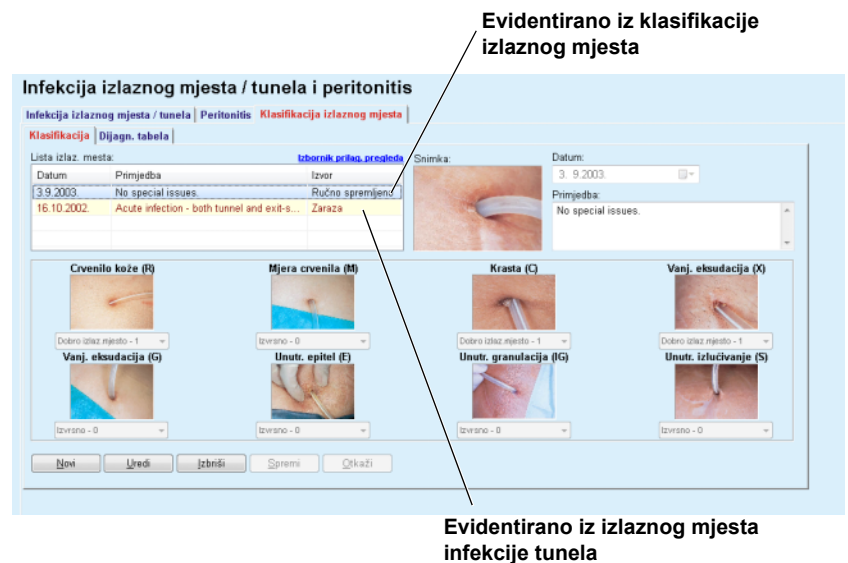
Evidentirano iz klasifikacije izlaznog mjesta

Infekcija izlaznog mjesta / tunela i peritonitis

Infekcija izlaznog mjesta / tunela | Peritonitis | Klasifikacija izlaznog mjesta

Klasifikacija | Dijagn. tabela

Lista izlaz. mesta:

Izbornik prilag. pregleda

| Datum | Primjedba | Izvor |
|---|---|---|
| 3.9.2003. | No special issues. | Ručno spremljeno |
| 16.10.2002. | Acute infection - both tunnel and exit-s... | Zaraza |

Snimka:

Datum:

3. 9.2003.

Primjedba:

No special issues.

Crvenilo kože (R)

Dobro izlaz.mjesto - 1

Mjera crvenila (M)

Izvrsno - 0

Krasta (C)

Dobro izlaz.mjesto - 1

Vanj. eksudacija (X)

Dobro izlaz.mjesto - 1

Vanj. eksudacija (G)

Izvrsno - 0

Unutr. epitel (E)

Izvrsno - 0

Unutr. granulacija (IG)

Izvrsno - 0

Unutr. izlučivanje (S)

Izvrsno - 0

Novi | Uredi | Izbriši | Spremi | Otkaži

Evidentirano iz izlaznog mjesta infekcije tunela